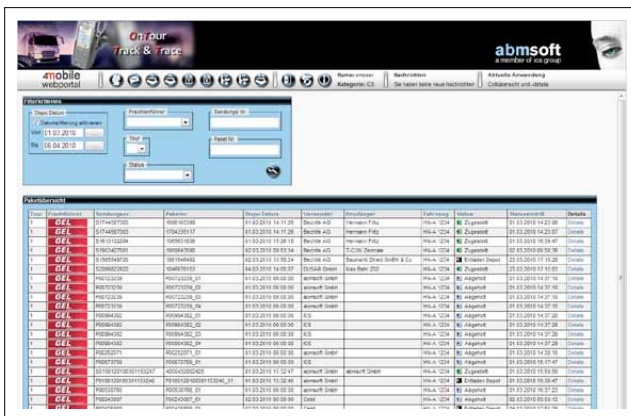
On tour
Track & Trace

abmsoft
a member of ics group

mobile
webportal

Name: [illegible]
Kategorie: CS

Nachrichten
Sie haben keine neue Nachrichten

Aktuelle Anwendung
Collibersicht und -details

Filterkriterien

Stopp Datum
Datumsfilterung aktivieren
Von 01.03.2010
Bis 06.04.2010

Frachtführer

Tour

Status

Sendungs Nr.

Paket Nr.

Paketübersicht

| Tour | Frachtführer | Sendungsnr. | Paketnr. | Stopp Datum | Versender | Empfänger | Fahrzeug | Status | Statuszeitpunkt | Details |
|---|---|---|---|---|---|---|---|---|---|---|
| 1 | GEL | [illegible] | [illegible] | 01.03.2010 14:11:26 | Bechtle AG | Hermann Fritz | HH-A 1234 | Zugestellt | 01.03.2010 14:23:00 | Details |
| 1 | GEL | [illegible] | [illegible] | 01.03.2010 14:11:26 | Bechtle AG | Hermann Fritz | HH-A 1234 | Zugestellt | 01.03.2010 14:23:07 | Details |
| 1 | GEL | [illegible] | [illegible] | 01.03.2010 15:26:18 | Bechtle AG | Hermann Fritz | HH-A 1234 | Zugestellt | 01.03.2010 15:38:47 | Details |
| 1 | GEL | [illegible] | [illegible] | 02.03.2010 09:53:54 | Bechtle AG | T-Com Zentrale | HH-A 1234 | Zugestellt | 02.03.2010 09:56:39 | Details |
| 1 | GEL | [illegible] | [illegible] | 02.03.2010 15:58:24 | Bechtle AG | Baumarkt Drexl GmbH & Co | HH-A 1234 | Zugestellt | 23.03.2010 17:18:29 | Details |
| 1 | GEL | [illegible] | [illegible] | 04.03.2010 14:05:37 | DUSAM GmbH | Max Behr 202 | HH-A 1234 | Zugestellt | 23.03.2010 17:15:03 | Details |
| 1 | GEL | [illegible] | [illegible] | 01.03.2010 00:00:00 | abmsoft GmbH | | HH-A 1234 | Abgeholt | 01.03.2010 14:37:19 | Details |
| 1 | GEL | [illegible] | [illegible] | 01.03.2010 00:00:00 | abmsoft GmbH | | HH-A 1234 | Abgeholt | 01.03.2010 14:37:10 | Details |
| 1 | GEL | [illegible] | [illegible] | 01.03.2010 00:00:00 | abmsoft GmbH | | HH-A 1234 | Abgeholt | 01.03.2010 14:37:10 | Details |
| 1 | GEL | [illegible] | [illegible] | 01.03.2010 00:00:00 | abmsoft GmbH | | HH-A 1234 | Abgeholt | 01.03.2010 14:37:10 | Details |
| 1 | GEL | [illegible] | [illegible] | 01.03.2010 00:00:00 | ICS | | HH-A 1234 | Abgeholt | 01.03.2010 14:37:28 | Details |
| 1 | GEL | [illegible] | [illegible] | 01.03.2010 00:00:00 | ICS | | HH-A 1234 | Abgeholt | 01.03.2010 14:37:28 | Details |
| 1 | GEL | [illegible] | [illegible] | 01.03.2010 00:00:00 | ICS | | HH-A 1234 | Abgeholt | 01.03.2010 14:37:28 | Details |
| 1 | GEL | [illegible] | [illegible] | 01.03.2010 00:00:00 | ICS | | HH-A 1234 | Abgeholt | 01.03.2010 14:37:28 | Details |
| 1 | GEL | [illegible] | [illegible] | 01.03.2010 00:00:00 | abmsoft GmbH | | HH-A 1234 | Abgeholt | 01.03.2010 14:38:10 | Details |
| 1 | GEL | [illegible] | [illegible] | 01.03.2010 00:00:00 | ICS | | HH-A 1234 | Abgeholt | 01.03.2010 15:17:47 | Details |
| 1 | GEL | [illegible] | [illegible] | 01.03.2010 15:32:47 | abmsoft GmbH | abmsoft GmbH | HH-A 1234 | Zugestellt | 01.03.2010 15:59:59 | Details |
| 1 | GEL | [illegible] | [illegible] | 01.03.2010 15:32:46 | abmsoft GmbH | abmsoft GmbH | HH-A 1234 | Entladen Depot | 01.03.2010 15:38:47 | Details |
| 1 | GEL | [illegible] | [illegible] | 01.03.2010 00:00:00 | abmsoft GmbH | | HH-A 1234 | Abgeholt | 01.03.2010 16:27:23 | Details |
| 1 | GEL | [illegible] | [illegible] | 01.03.2010 00:00:00 | Dasa | | HH-A 1234 | Abgeholt | 02.03.2010 09:50:12 | Details |